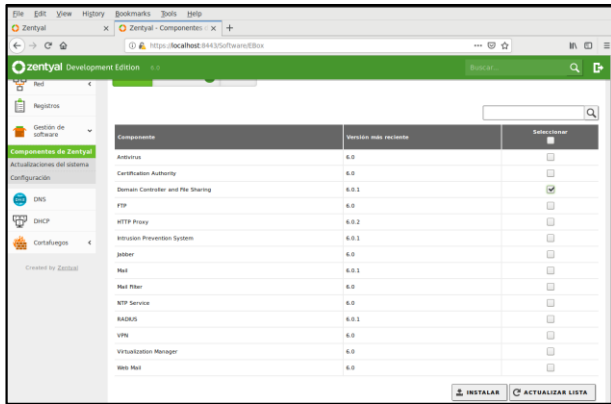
File Edit View History Bookmarks Tools Help

Zentyal × Zentyal - Componentes × +

https://localhost:8443/Software/EBox

zentyal Development Edition 6.0

Buscar...

Red

Registros

Gestión de software

Componentes de Zentyal

Actualizaciones del sistema

Configuración

DNS

DHCP

Cortafuegos

Created by Zentyal

| Componente | Versión más reciente | Seleccionar |
|---|---|---|
| Antivirus | 6.0 | |
| Certification Authority | 6.0 | |
| Domain Controller and File Sharing | 6.0.1 | ✔ |
| FTP | 6.0 | |
| HTTP Proxy | 6.0.2 | |
| Intrusion Prevention System | 6.0.1 | |
| Jabber | 6.0 | |
| Mail | 6.0.1 | |
| Mail filter | 6.0 | |
| NTP Service | 6.0 | |
| RADIUS | 6.0.1 | |
| VPN | 6.0 | |
| Virtualization Manager | 6.0 | |
| Web Mail | 6.0 | |

INSTALAR

ACTUALIZAR LISTA